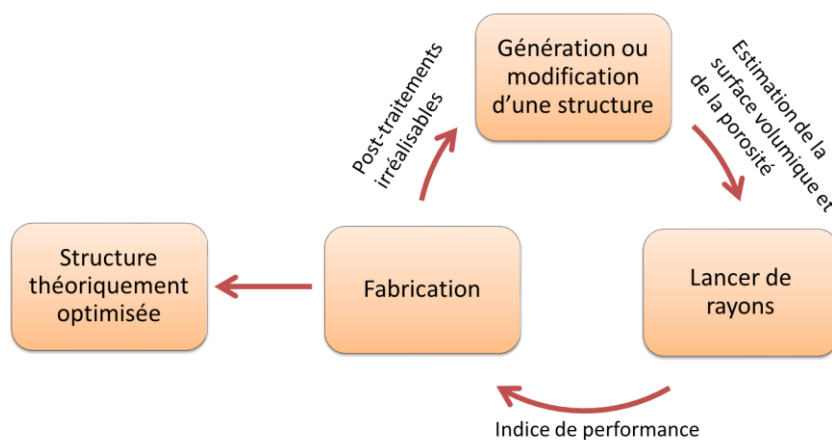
Génération ou modification d'une structure

Estimation de la surface volumique et de la porosité

Lancer de rayons

Indice de performance

Fabrication

Post-traitements irréalisables

Structure théoriquement optimisée